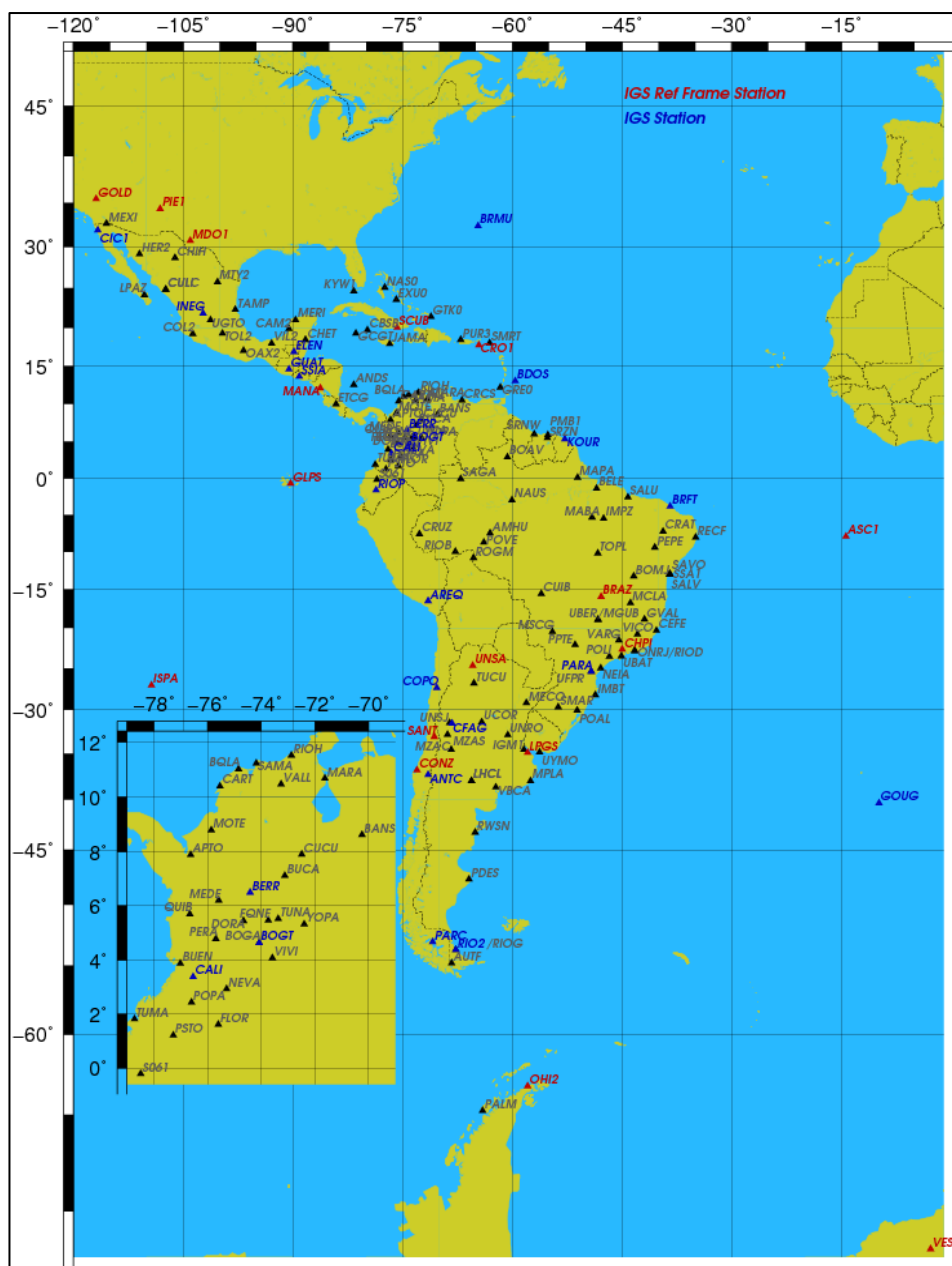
−120˚ −105˚ −90˚ −75˚ −60˚ −45˚ −30˚ −15˚

45˚
30˚
15˚
0˚
−15˚
−30˚
−45˚
−60˚

IGS Ref Frame Station
IGS Station

GOLD
PIE1
MEXI
CIC1
MDO1
HER2
CHIH
BRMU
MTY2
CULC
LPAZ
TAMP
INEG
KYW1
NAS0
EXU0
UGTO
COL2
TOL2
MERI
CAM2
CHET
VIL2
CBSB
SCUB
GTK0
GCGT
JAMA
PUR3
SMRT
CRO1
OAX2
ELEN
GUAT
SSIA
BDOS
ANDS
MANA
ETCG
BQLA
RIOH
GRE0
BERR
BOGT
CALI
BANS
SRNW
PMB1
SRZN
KOUR
BOAV
GLPS
RIOP
SAGA
MAPA
BELE
SALU
NAUS
MABA
IMPZ
BRFT
CRAT
RECF
CRUZ
AMHU
POVE
RIOB
ROGM
TOPL
PEPE
ASC1
SAVO
BOMJ
SSA1
SALV
CUIB
BRAZ
MCLA
AREQ
UBER
MGUB
GVAL
MSCG
VICO
CEFE
PPTE
VARG
CHPI
ISPA
UNSA
POLI
ONRJ/RIOD
COPO
TUCU
PARA
UBAT
NEIA
UFPR
IMBT
MECO
SMAR
POAL
UNSJ
SANT
CFAG
UCOR
MZAC
MZAS
UNRO
IGM1
LPGS
CONZ
UYMO
ANTC
LHCL
MPLA
VBCA
RWSN
GOUG
PDES
PARC
RIO2
RIOG
AUTF
OHI2
PALM
VES

−78˚ −76˚ −74˚ −72˚ −70˚
12˚
10˚
8˚
6˚
4˚
2˚
0˚
RIOH
BQLA
SAMA
CART
VALL
MARA
MOTE
BANS
APTO
CUCU
BUCA
BERR
MEDE
QUIB
FQNE
TUNA
YOPA
PERA
DORA
BOGA
BOGT
VIVI
BUEN
CALI
NEVA
POPA
TUMA
PSTO
FLOR
S061